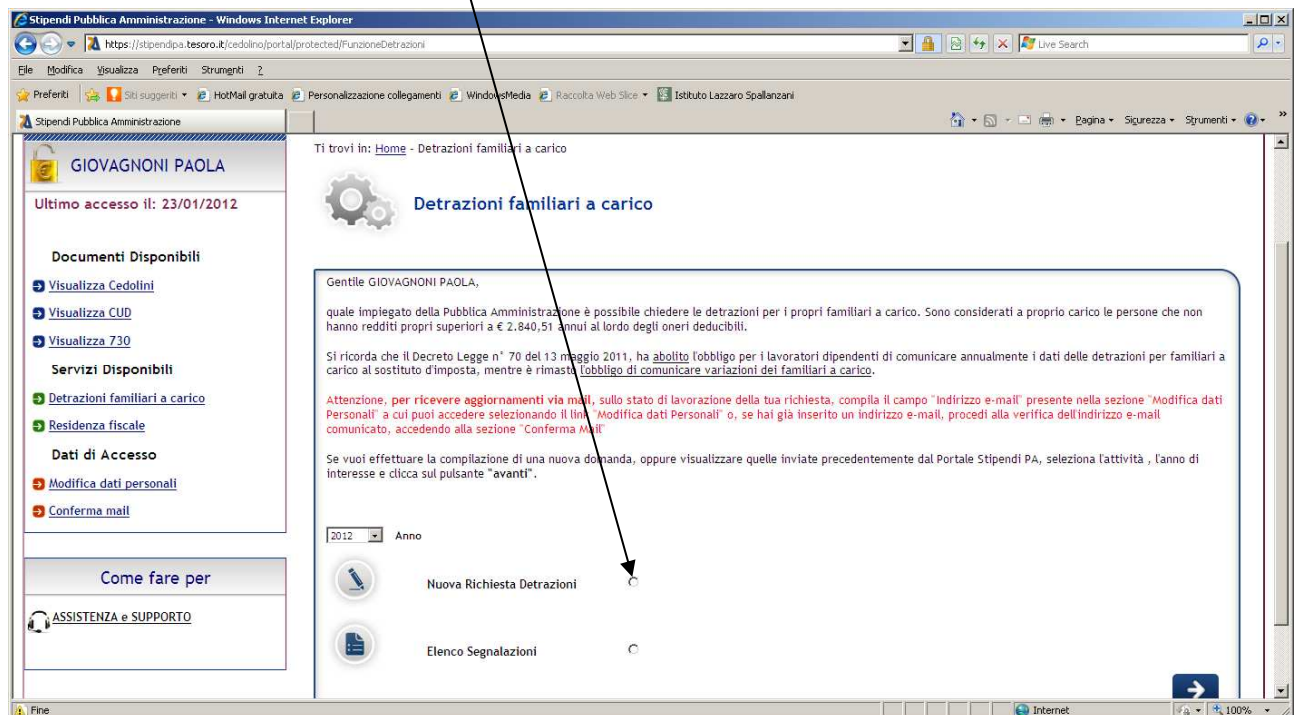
Stipendi Pubblica Amministrazione - Windows Internet Explorer

https://stipendipa.tesoro.it/cedolino/portal/protected/FunzioneDetrazioni

Live Search

File Modifica Visualizza Preferiti Strumenti ?

Preferiti Siti suggeriti HotMail gratuita Personalizzazione collegamenti WindowsMedia Raccolta Web Slice Istituto Lazzaro Spallanzani

Stipendi Pubblica Amministrazione

Pagina Sicurezza Strumenti

GIOVAGNONI PAOLA

Ultimo accesso il: 23/01/2012

Documenti Disponibili

Visualizza Cedolini

Visualizza CUD

Visualizza 730

Servizi Disponibili

Detrazioni familiari a carico

Residenza fiscale

Dati di Accesso

Modifica dati personali

Conferma mail

Come fare per

ASSISTENZA e SUPPORTO

Ti trovi in: Home - Detrazioni familiari a carico

Detrazioni familiari a carico

Gentile GIOVAGNONI PAOLA,

quale impiegato della Pubblica Amministrazione è possibile chiedere le detrazioni per i propri familiari a carico. Sono considerati a proprio carico le persone che non hanno redditi propri superiori a € 2.840,51 annui al lordo degli oneri deducibili.

Si ricorda che il Decreto Legge n° 70 del 13 maggio 2011, ha abolito l'obbligo per i lavoratori dipendenti di comunicare annualmente i dati delle detrazioni per familiari a carico al sostituto d'imposta, mentre è rimasto l'obbligo di comunicare variazioni dei familiari a carico.

Attenzione, per ricevere aggiornamenti via mail, sullo stato di lavorazione della tua richiesta, compila il campo "Indirizzo e-mail" presente nella sezione "Modifica dati Personali" a cui puoi accedere selezionando il link "Modifica dati Personali" o, se hai già inserito un indirizzo e-mail, procedi alla verifica dell'indirizzo e-mail comunicato, accedendo alla sezione "Conferma Mail"

Se vuoi effettuare la compilazione di una nuova domanda, oppure visualizzare quelle inviate precedentemente dal Portale Stipendi PA, seleziona l'attività , l'anno di interesse e clicca sul pulsante "avanti".

2012 Anno

Nuova Richiesta Detrazioni

Elenco Segnalazioni

Fine

Internet

100%